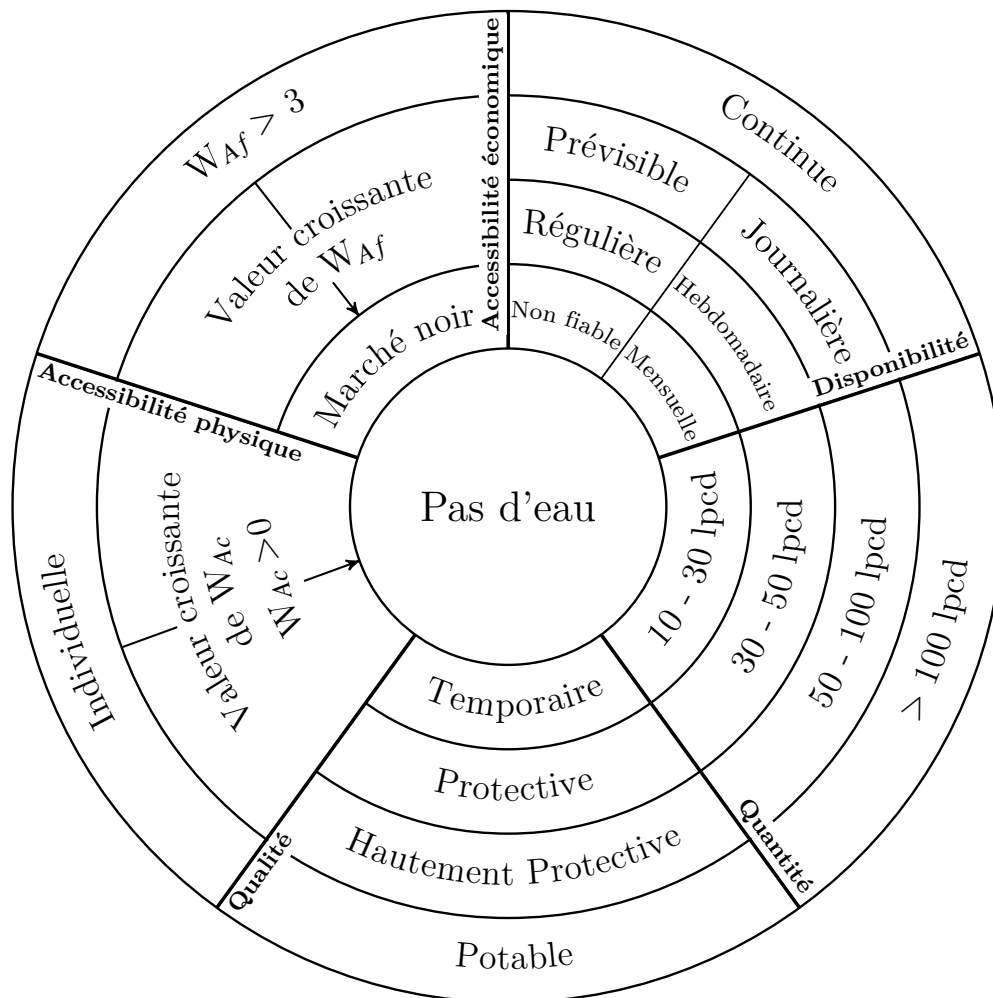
Pas d'eau

Accessibilité économique

$W_{Af} > 3$

Valeur croissante de $W_{Af}$

Marché noir

Disponibilité

Continue

Prévisible

Journalière

Régulière

Hebdomadaire

Non fiable

Mensuelle

Accessibilité physique

Individuelle

Valeur croissante de $W_{Ac}$

$W_{Ac} > 0$

Quantité

10 - 30 lpcd

30 - 50 lpcd

50 - 100 lpcd

> 100 lpcd

Qualité

Temporaire

Protective

Hautement Protective

Potable